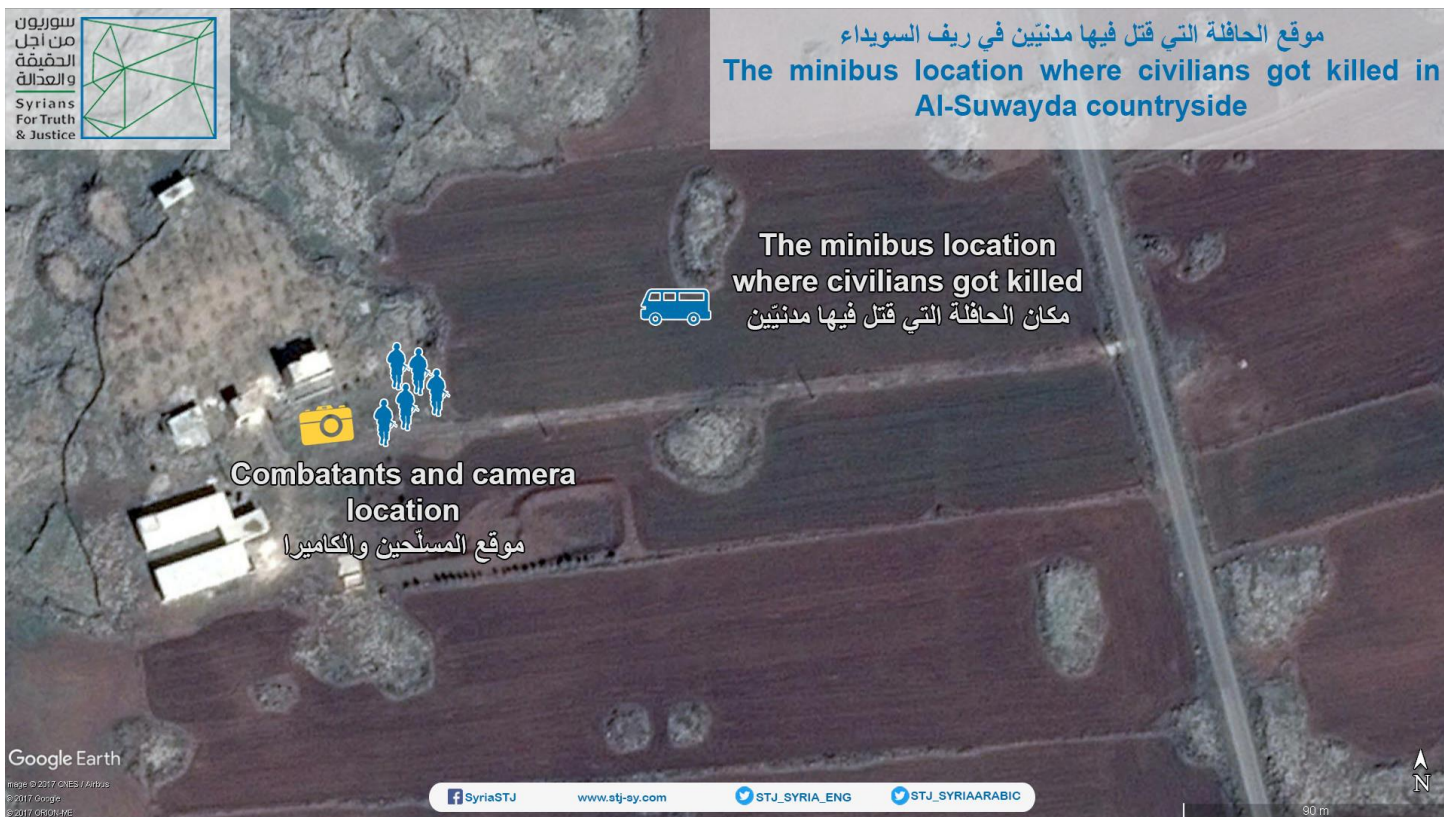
سوريون من أجل الحقيقة والعدالة
Syrians For Truth & Justice

موقع الحافلة التي قتل فيها مدنيّين في ريف السويداء
The minibus location where civilians got killed in Al-Suwayda countryside

The minibus location where civilians got killed
مكان الحافلة التي قتل فيها مدنيّين

Combatants and camera location
موقع المسلّحين والكاميرا

Google Earth
Image © 2017 CNES / Airbus
© 2017 Google
© 2017 ORION-ME

SyriaSTJ www.stj-sy.com STJ_SYRIA_ENG STJ_SYRIAARABIC

N
90 m